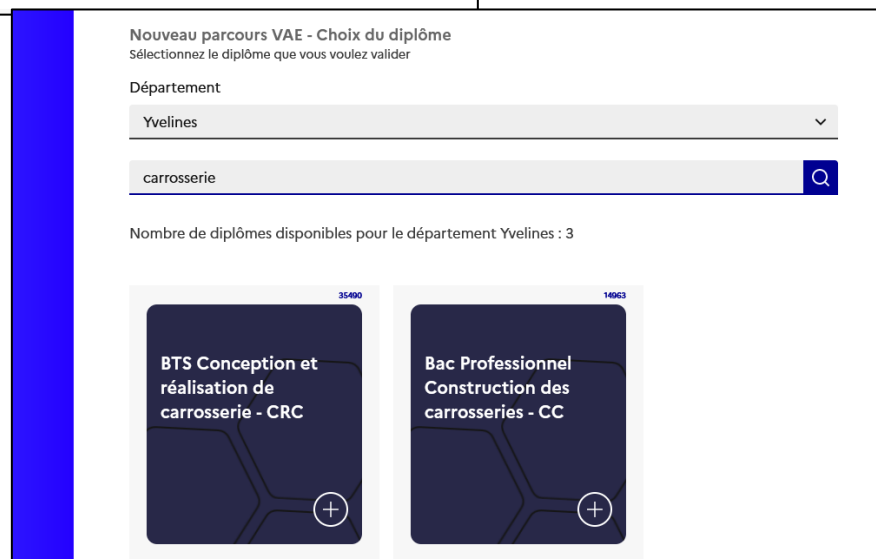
Nouveau parcours VAE - Choix du diplôme
Sélectionnez le diplôme que vous voulez valider

Département

Yvelines

carrosserie

Nombre de diplômes disponibles pour le département Yvelines : 3

35490

BTS Conception et réalisation de carrosserie - CRC

14963

Bac Professionnel Construction des carrosseries - CC